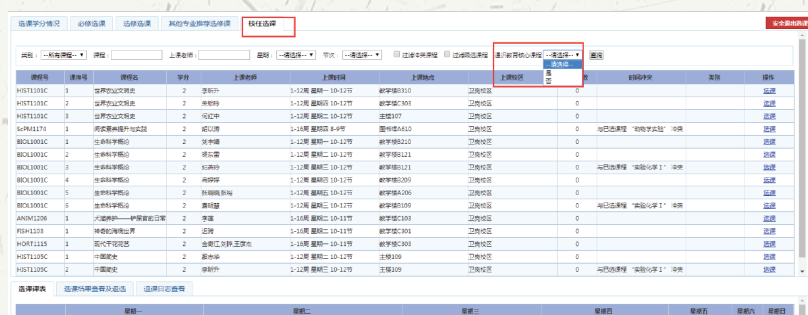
选课学分情况 | 必修选课 | 选修选课 | 其它专业推荐选修课 | 校任选课

安全退出选课

类别：--所有课程--▼ 课程： 上课老师： 星期：--请选择--▼ 节次：--请选择--▼ 过滤冲突课程 过滤满员课程 是否教育核心课程：--请选择--▼ 查询

--请选择--
是
否

| 课程号 | 课序号 | 课程名 | 学分 | 上课教师 | 上课时间 | 上课地点 | 上课校区 | 数 | 时间冲突 | 类别 | 操作 |
|---|---|---|---|---|---|---|---|---|---|---|---|
| HIST1101C | 1 | 世界农业文明史 | 2 | 李新升 | 1-12周 星期二 10-12节 | 教学楼B310 | 卫岗校区 | | | | 选课 |
| HIST1101C | 2 | 世界农业文明史 | 2 | 朱冠楠 | 1-12周 星期四 10-12节 | 教学楼C303 | 卫岗校区 | | | | 选课 |
| HIST1101C | 3 | 世界农业文明史 | 2 | 何红中 | 1-12周 星期三 10-12节 | 主楼107 | 卫岗校区 | | | | 选课 |
| ScPM1174 | 1 | 阅读素养提升与实践 | 2 | 邵以清 | 1-16周 星期四 8-9节 | 图书馆A610 | 卫岗校区 | | 与已选课程 "动物学实验" 冲突 | | 选课 |
| BIOL1001C | 1 | 生命科学概论 | 2 | 吴书曦 | 1-12周 星期二 10-12节 | 教学楼B121 | 卫岗校区 | | | | 选课 |
| BIOL1001C | 2 | 生命科学概论 | 2 | 梁云雷 | 1-12周 星期三 10-12节 | 教学楼B121 | 卫岗校区 | | | | 选课 |
| BIOL1001C | 3 | 生命科学概论 | 2 | 石春鹏 | 1-12周 星期一 10-12节 | 教学楼B210 | 卫岗校区 | | 与已选课程 "实验化学Ⅰ" 冲突 | | 选课 |
| BIOL1001C | 4 | 生命科学概论 | 2 | 陈刚 | 1-12周 星期四 10-12节 | 教学楼B209 | 卫岗校区 | | | | 选课 |
| BIOL1001C | 5 | 生命科学概论 | 2 | 孙丽娟,张梅 | 1-12周 星期五 10-12节 | 教学楼A206 | 卫岗校区 | | | | 选课 |
| BIOL1001C | 6 | 生命科学概论 | 2 | 黄晓慧 | 1-12周 星期一 10-12节 | 教学楼B109 | 卫岗校区 | | 与已选课程 "实验化学Ⅰ" 冲突 | | 选课 |
| ANIM1206 | 1 | 犬猫养护——护理宠物日常 | 2 | 李莲 | 1-12周 星期三 10-11节 | 教学楼C303 | 卫岗校区 | | | | 选课 |
| FISH1103 | 1 | 神奇的海洋世界 | 2 | 迟隽 | 1-12周 星期二 10-11节 | 教学楼C301 | 卫岗校区 | | | | 选课 |
| HORT1115 | 1 | 现代干花花艺 | 2 | 金奕江,赵静,王宗杰 | 1-12周 星期三 10-11节 | 教学楼C305 | 卫岗校区 | | | | 选课 |
| HIST1105C | 1 | 中国政史 | 2 | 惠富平 | 1-12周 星期一 10-12节 | 主楼109 | 卫岗校区 | | 与已选课程 "实验化学Ⅰ" 冲突 | | 选课 |
| HIST1105C | 2 | 中国政史 | 2 | 李昕升 | 1-12周 星期三 10-12节 | 主楼109 | 卫岗校区 | | | | 选课 |

选课课表 | 选课结果查看及退选 | 退课日志查看

星期一 | 星期二 | 星期三 | 星期四 | 星期五 | 星期六 | 星期日